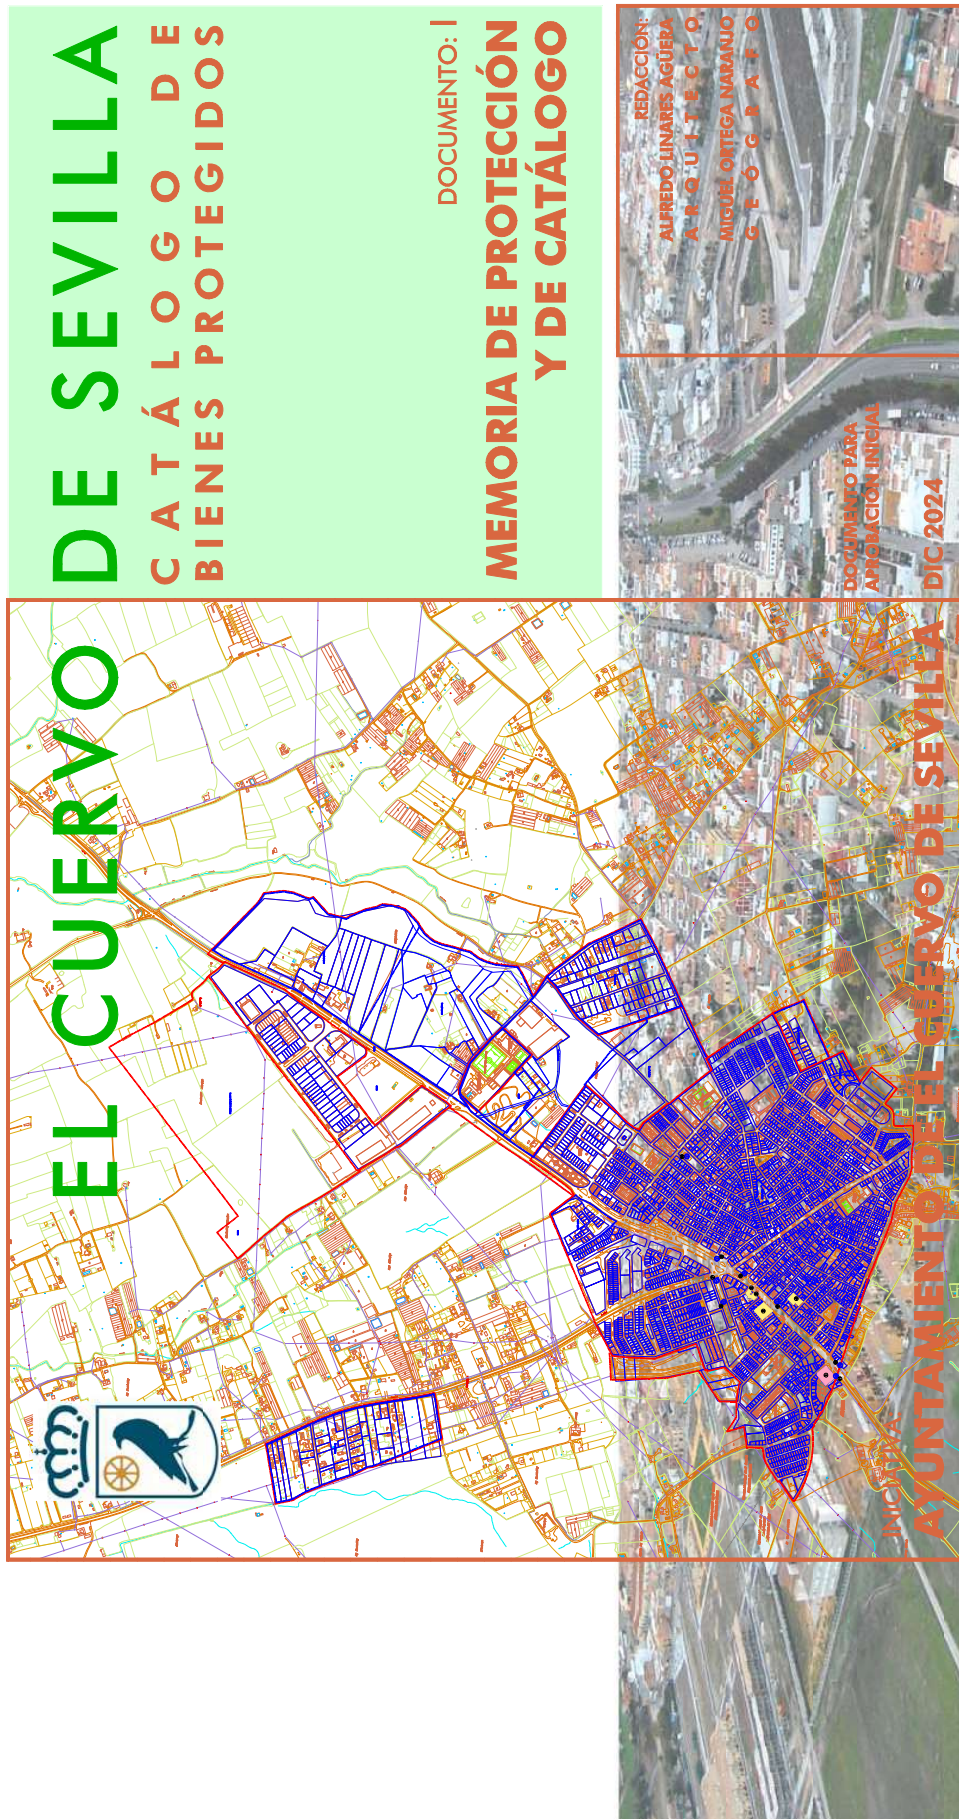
EL CUERVO DE SEVILLA

CATÁLOGO DE BIENES PROTEGIDOS

DOCUMENTO: I
MEMORIA DE PROTECCIÓN Y DE CATÁLOGO

REDACCIÓN:
ALFREDO LINARES AGÜERA
ARQUITECTO
MIGUEL ORTEGA NARANJO
GEÓGRAFO

DOCUMENTO PARA APROBACIÓN INICIAL
DIC 2024

INICIATIVA:
AYUNTAMIENTO DE EL CUERVO DE SEVILLA